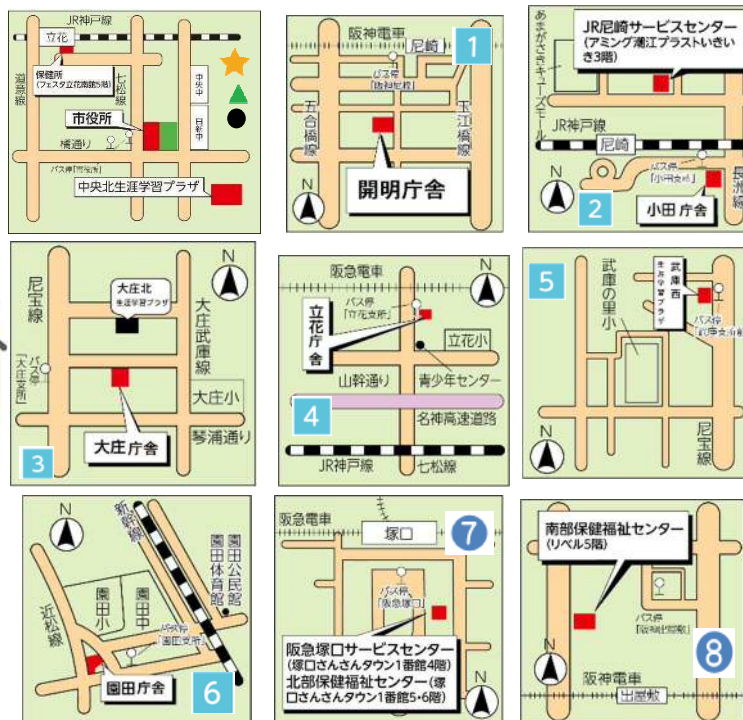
JR神戸線
立花
道意線
保健所
(フェスタ立花南館5階)
七松線
中央小
日新中
市役所
橘通り
バス停「市役所」
中央北生涯学習プラザ

阪神電車
尼崎
1
バス停
「開明庁舎」
五合橋線
玉江橋線
N
開明庁舎

あまがさきキューズモール
JR尼崎サービスセンター
(アミング潮江プラストいきいき3階)
JR神戸線
尼崎
バス停
「小田支所」
長洲線
N
2
小田庁舎

尼宝線
大庄北
生涯学習プラザ
N
大庄武庫線
バス停
「大庄支所」
大庄小
大庄庁舎
琴浦通り
3

阪急電車
N
バス停
「立花支所」
立花庁舎
立花小
山幹通り
青少年センター
4
名神高速道路
JR神戸線
七松線

5
武庫の里小
武庫西
生涯学習プラザ
バス停
「武庫支所前」
N
尼宝線

N
新幹線
園田公民館
園田体育館
近松線
園田小
園田中
バス停
「園田支所」
園田庁舎
6

阪急電車
塚口
7
バス停
「阪急塚口」
阪急塚口サービスセンター
(塚口さんさんタウン1番館4階)
北部保健福祉センター(塚口さんさんタウン1番館5・6階)
N

南部保健福祉センター
(リベル5階)
バス停
「阪神出屋敷」
N
8
阪神電車
出屋敷